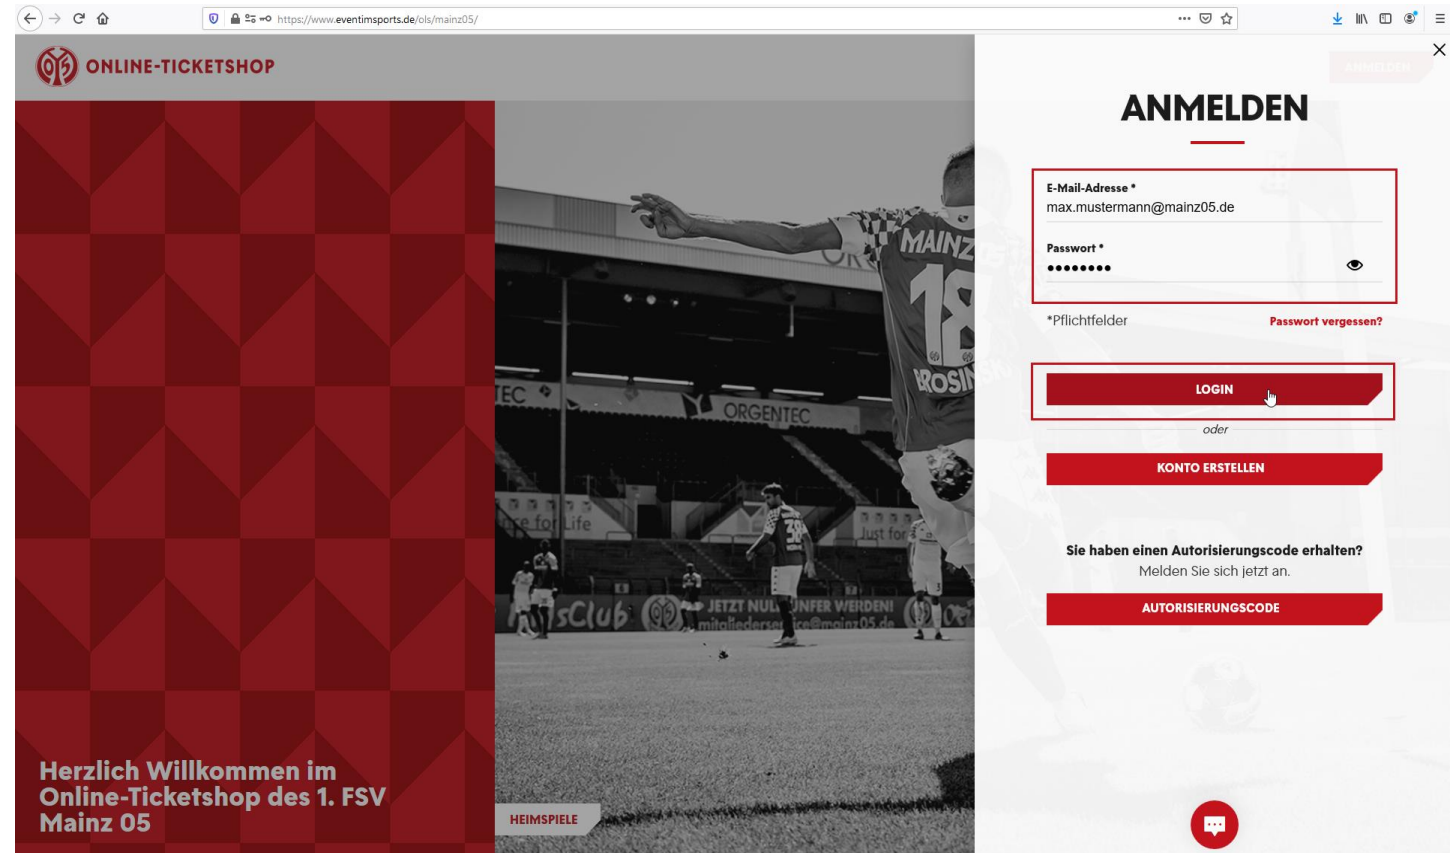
https://www.eventimsports.de/ols/mainz05/

ONLINE-TICKETSHOP

ANMELDEN

ANMELDEN

E-Mail-Adresse *
max.mustermann@mainz05.de

Passwort *
••••••••

*Pflichtfelder

Passwort vergessen?

LOGIN

oder

KONTO ERSTELLEN

Sie haben einen Autorisierungscode erhalten?
Melden Sie sich jetzt an.

AUTORISIERUNGSCODE

MAINZ 18 ROSIN

ORGENTEC

JETZT NU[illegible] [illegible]UNFER WERDEN!

Herzlich Willkommen im Online-Ticketshop des 1. FSV Mainz 05

HEIMSPIELE